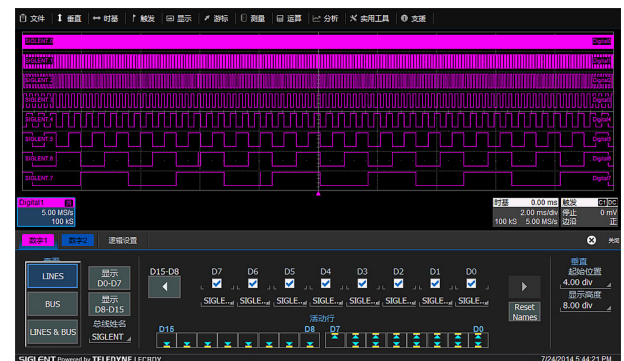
文件 垂直 时基 触发 显示 游标 测量 运算 分析 实用工具 支援

SIGLENT 0
SIGLENT 1
SIGLENT 2
SIGLENT 3
SIGLENT 4
SIGLENT 5
SIGLENT 6
SIGLENT 7

Digital0
Digital1
Digital2
Digital3
Digital4
Digital5
Digital6
Digital7

Digital1
5.00 MS/s
100 kS

时基 0.00 ms
2.00 ms/div
100 kS 5.00 MS/s

触发
停止
边沿
0 mV
正

数字1 数字2 逻辑设置

关闭

LINES
BUS
LINES & BUS

显示 D0-D7
显示 D8-D15
总线姓名 SIGLENT

D15-D8
D7 D6 D5 D4 D3 D2 D1 D0
SIGLE... SIGLE... SIGLE... SIGLE... SIGLE... SIGLE... SIGLE... SIGLE...

活动行
D15 D8 D7 D0

Reset Names

垂直
起始位置
4.00 div
显示高度
8.00 div

SIGLENT Powered by TELEDYNE LECROY
7/24/2014 5:44:21 PM